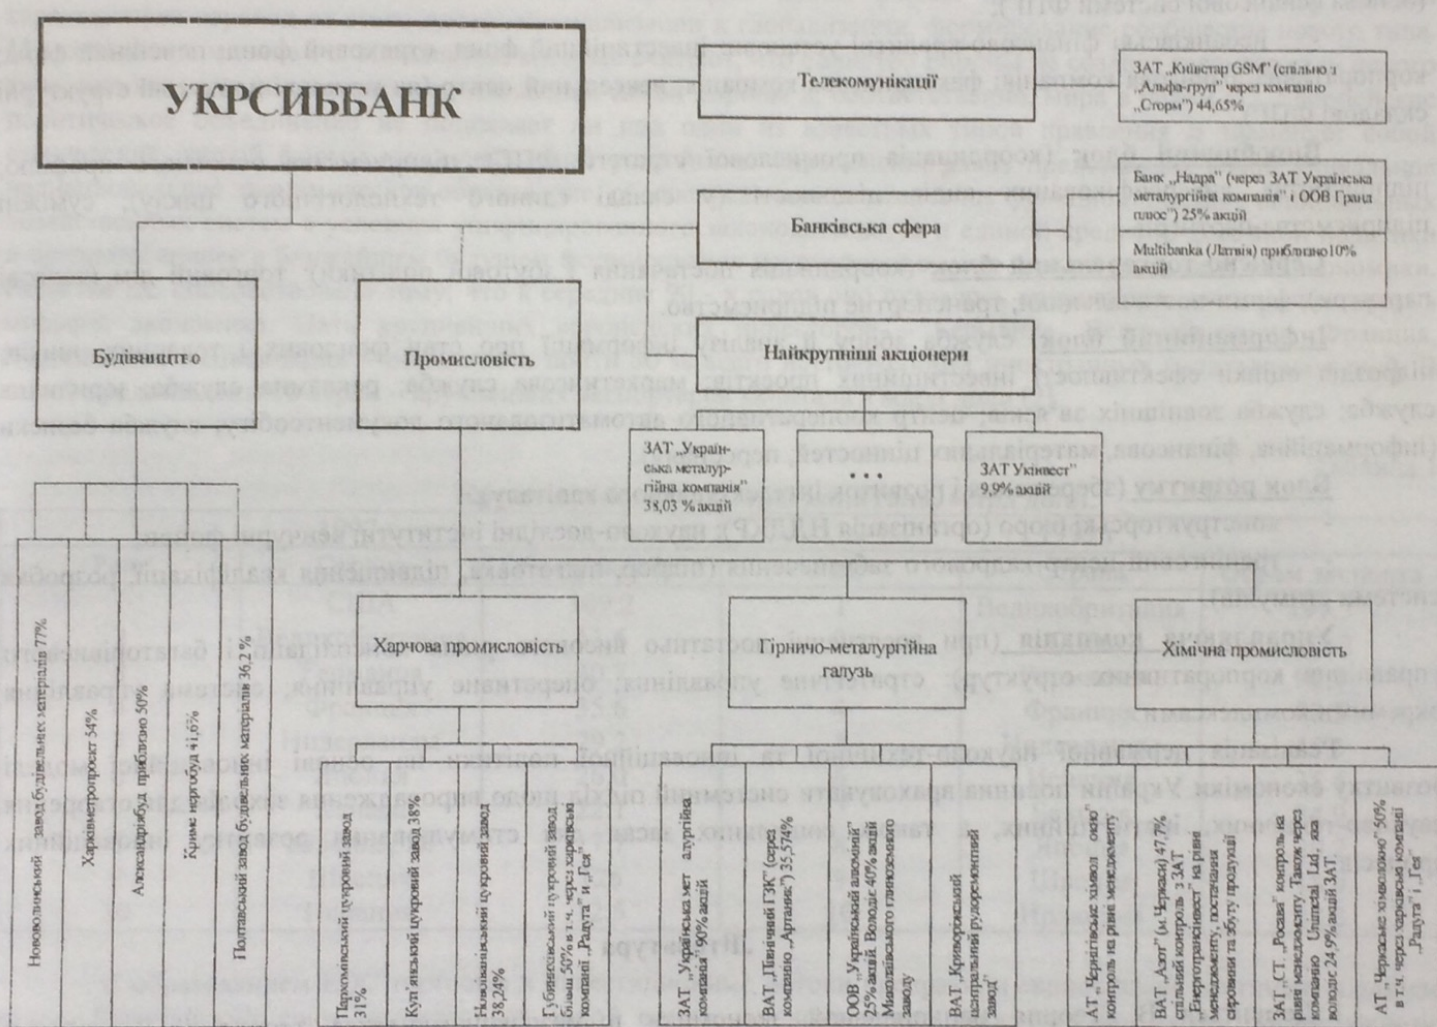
УКРСИББАНК

Телекомунікації

ЗАТ „Київстар GSM" (спільно з „Альфа-груп" через компанію „Сторм") 44,65%

Банківська сфера

Банк „Надра" (через ЗАТ Українська металургійна компанія" і ООВ Гранд плюс") 25% акцій

Multibanka (Латвія) приблизно 10% акцій

Будівництво

Промисловість

Найкрупніші акціонери

ЗАТ „Українська металургійна компанія" 38,03 % акцій

. . .

ЗАТ Укінвест" 9,9% акцій

Новозволинський завод будівельних матеріалів 77%

Харківметропроект 54%

Александрбуд приблизно 50%

Кримнафтогазбуд 41,6%

Полтавський завод будівельних матеріалів 36,2 %

Харчова промисловість

Гірничо-металургійна галузь

Хімічна промисловість

Пархомівський цукровий завод 31%

Куп'янський цукровий завод 38%

Новоіванівський цукровий завод 38,24%

Губиньський цукровий завод більше 50% в т.ч. через харківські компанії „Радуга" и „Гея"

ЗАТ „Українська мет алургійна компанія" 90% акцій

ВАТ „Північний ГЗК" (через компанію „Артания") 35,574%

ООВ „Український алюміній" 25% акцій. Володіє 40% акцій Миколаївського глиноземного заводу

ВАТ „Криворізький центральний рудоремонтний завод"

АТ „Чернігівське хімволокно" контроль на рівні менеджменту

ВАТ „Азот" (м.Черкаси) 47,7% спільний контроль з ЗАТ „Енерготрансінвест" на рівні менеджменту, постачання сировини та збуту продукції

ЗАТ „СП „Росава" контроль на рівні менеджменту. Також через компанію Unimetal Ltd, яка володіє 24,9% акцій ЗАТ

АТ „Черкаське хімволокно" 50% в т.ч. через харківські компанії „Радуга" і „Гея"

Література